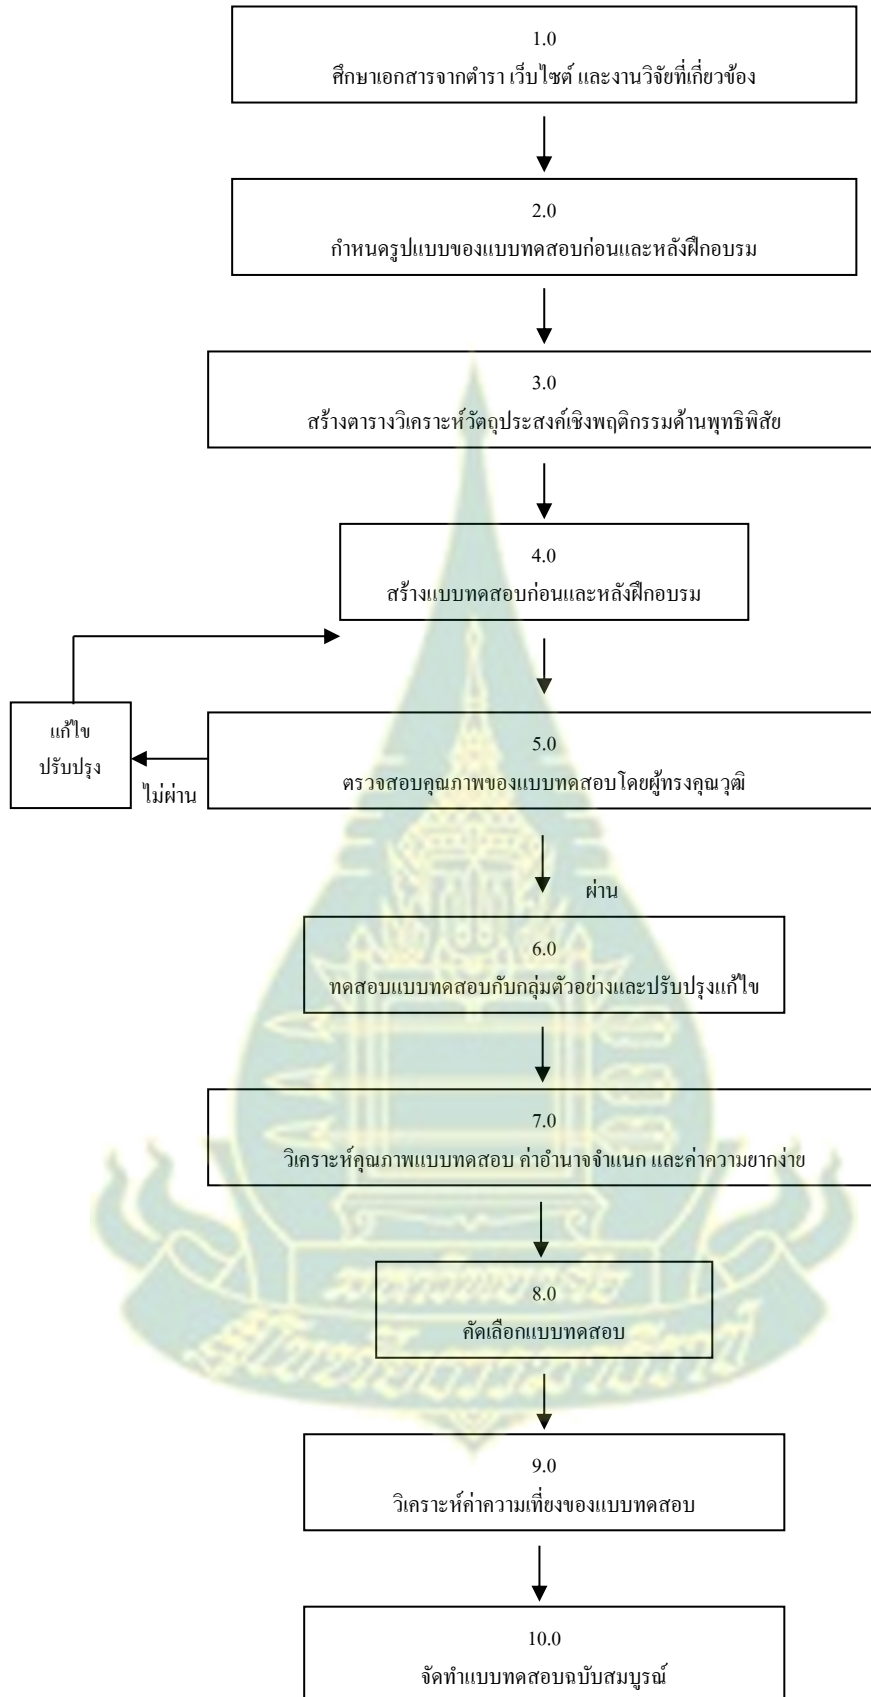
1.0
ศึกษาเอกสารจากตำรา เว็บไซต์ และงานวิจัยที่เกี่ยวข้อง

2.0
กำหนดรูปแบบของแบบทดสอบก่อนและหลังฝึกอบรม

3.0
สร้างตารางวิเคราะห์วัตถุประสงค์เชิงพฤติกรรมด้านพุทธิพิสัย

4.0
สร้างแบบทดสอบก่อนและหลังฝึกอบรม

แก้ไข
ปรับปรุง

ไม่ผ่าน

5.0
ตรวจสอบคุณภาพของแบบทดสอบโดยผู้ทรงคุณวุฒิ

ผ่าน

6.0
ทดสอบแบบทดสอบกับกลุ่มตัวอย่างและปรับปรุงแก้ไข

7.0
วิเคราะห์คุณภาพแบบทดสอบ ค่าอำนาจจำแนก และค่าความยากง่าย

8.0
คัดเลือกแบบทดสอบ

9.0
วิเคราะห์ค่าความเที่ยงของแบบทดสอบ

10.0
จัดทำแบบทดสอบฉบับสมบูรณ์